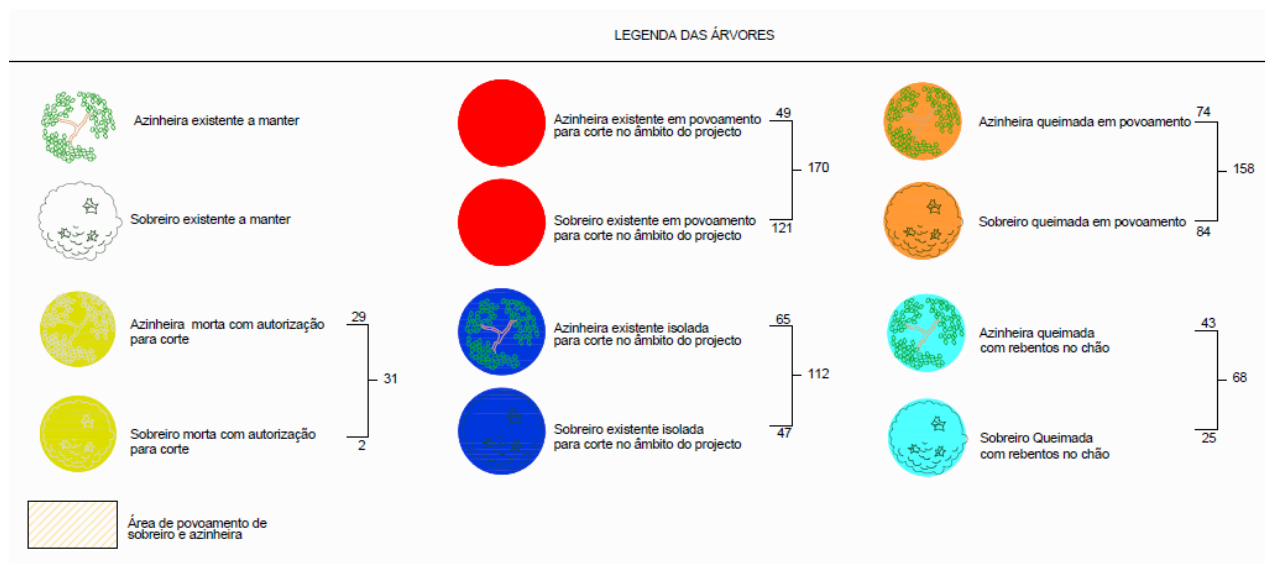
LEGENDA DAS ÁRVORES

Azinheira existente a manter

Sobreiro existente a manter

Azinheira morta com autorização para corte

29

31

Sobreiro morta com autorização para corte

2

Área de povoamento de sobreiro e azinheira

Azinheira existente em povoamento para corte no âmbito do projecto

49

170

Sobreiro existente em povoamento para corte no âmbito do projecto

121

Azinheira existente isolada para corte no âmbito do projecto

65

112

Sobreiro existente isolada para corte no âmbito do projecto

47

Azinheira queimada em povoamento

74

158

Sobreiro queimada em povoamento

84

Azinheira queimada com rebentos no chão

43

68

Sobreiro Queimada com rebentos no chão

25